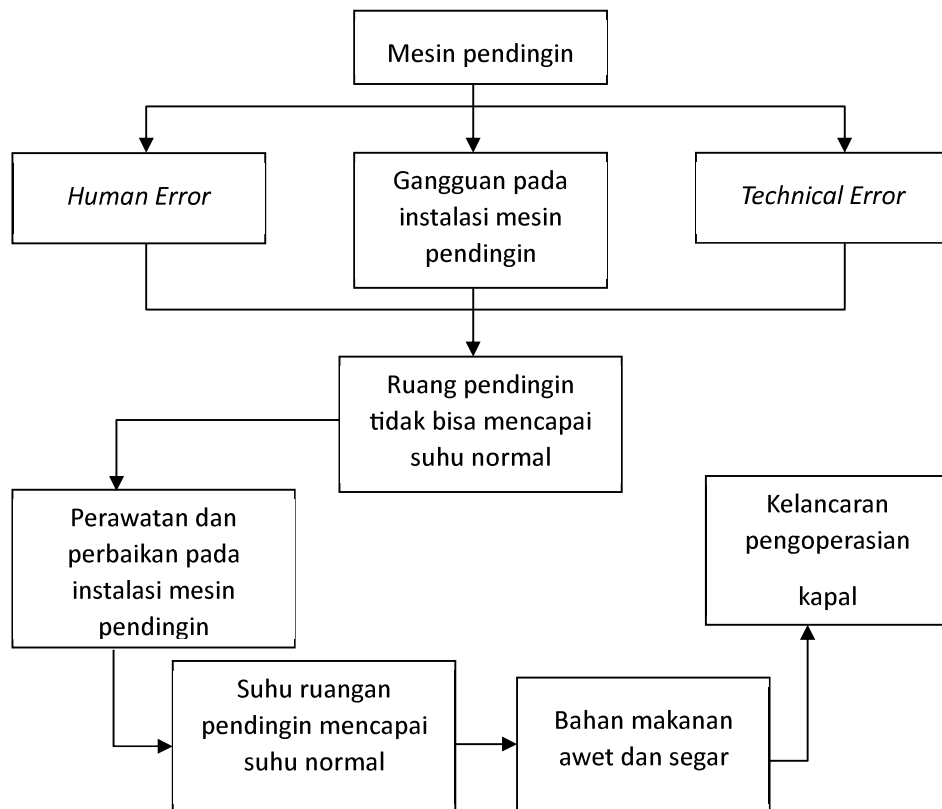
Mesin pendingin

Human Error

Gangguan pada instalasi mesin pendingin

Technical Error

Ruang pendingin tidak bisa mencapai suhu normal

Perawatan dan perbaikan pada instalasi mesin pendingin

Kelancaran pengoperasian kapal

Suhu ruangan pendingin mencapai suhu normal

Bahan makanan awet dan segar